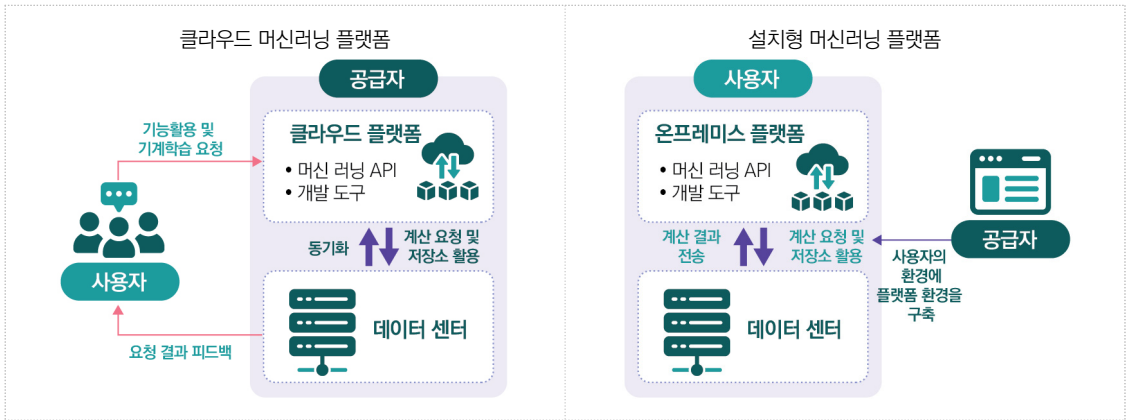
클라우드 머신러닝 플랫폼

공급자

클라우드 플랫폼
• 머신 러닝 API
• 개발 도구

기능활용 및 기계학습 요청

사용자

동기화

계산 요청 및 저장소 활용

데이터 센터

요청 결과 피드백

설치형 머신러닝 플랫폼

사용자

온프레미스 플랫폼
• 머신 러닝 API
• 개발 도구

계산 결과 전송

계산 요청 및 저장소 활용

공급자

사용자의 환경에 플랫폼 환경을 구축

데이터 센터